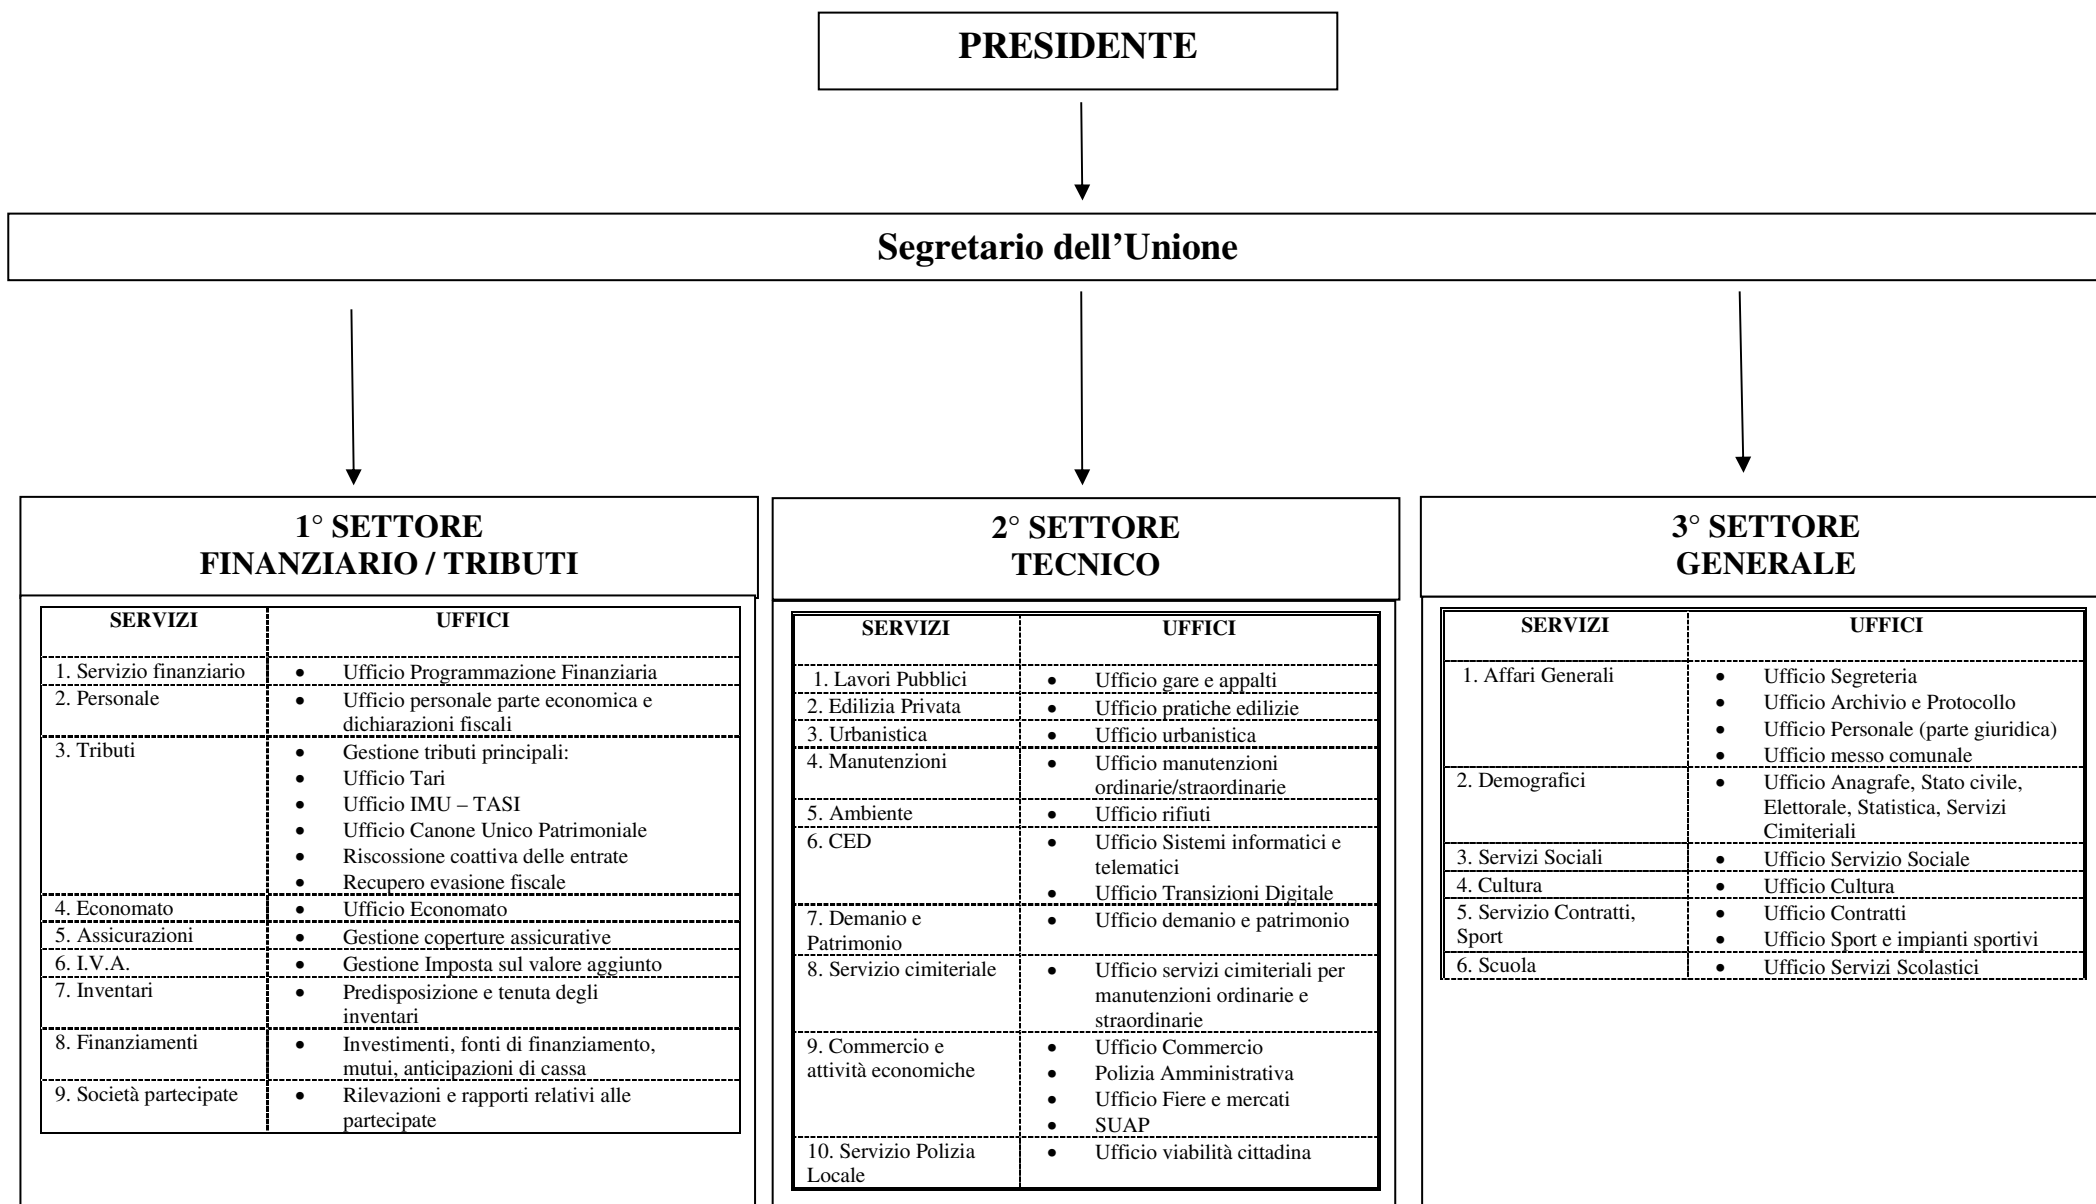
PRESIDENTE

Segretario dell'Unione

1° SETTORE
FINANZIARIO / TRIBUTI

| SERVIZI | UFFICI |
|---|---|
| 1. Servizio finanziario | • Ufficio Programmazione Finanziaria |
| 2. Personale | • Ufficio personale parte economica e dichiarazioni fiscali |
| 3. Tributi | • Gestione tributi principali: • Ufficio Tari • Ufficio IMU – TASI • Ufficio Canone Unico Patrimoniale • Riscossione coattiva delle entrate • Recupero evasione fiscale |
| 4. Economato | • Ufficio Economato |
| 5. Assicurazioni | • Gestione coperture assicurative |
| 6. I.V.A. | • Gestione Imposta sul valore aggiunto |
| 7. Inventari | • Predisposizione e tenuta degli inventari |
| 8. Finanziamenti | • Investimenti, fonti di finanziamento, mutui, anticipazioni di cassa |
| 9. Società partecipate | • Rilevazioni e rapporti relativi alle partecipate |

2° SETTORE
TECNICO

| SERVIZI | UFFICI |
|---|---|
| 1. Lavori Pubblici | • Ufficio gare e appalti |
| 2. Edilizia Privata | • Ufficio pratiche edilizie |
| 3. Urbanistica | • Ufficio urbanistica |
| 4. Manutenzioni | • Ufficio manutenzioni ordinarie/straordinarie |
| 5. Ambiente | • Ufficio rifiuti |
| 6. CED | • Ufficio Sistemi informatici e telematici • Ufficio Transizioni Digitale |
| 7. Demanio e Patrimonio | • Ufficio demanio e patrimonio |
| 8. Servizio cimiteriale | • Ufficio servizi cimiteriali per manutenzioni ordinarie e straordinarie |
| 9. Commercio e attività economiche | • Ufficio Commercio • Polizia Amministrativa • Ufficio Fiere e mercati • SUAP |
| 10. Servizio Polizia Locale | • Ufficio viabilità cittadina |

3° SETTORE
GENERALE

| SERVIZI | UFFICI |
|---|---|
| 1. Affari Generali | • Ufficio Segreteria • Ufficio Archivio e Protocollo • Ufficio Personale (parte giuridica) • Ufficio messo comunale |
| 2. Demografici | • Ufficio Anagrafe, Stato civile, Elettorale, Statistica, Servizi Cimiteriali |
| 3. Servizi Sociali | • Ufficio Servizio Sociale |
| 4. Cultura | • Ufficio Cultura |
| 5. Servizio Contratti, Sport | • Ufficio Contratti • Ufficio Sport e impianti sportivi |
| 6. Scuola | • Ufficio Servizi Scolastici |